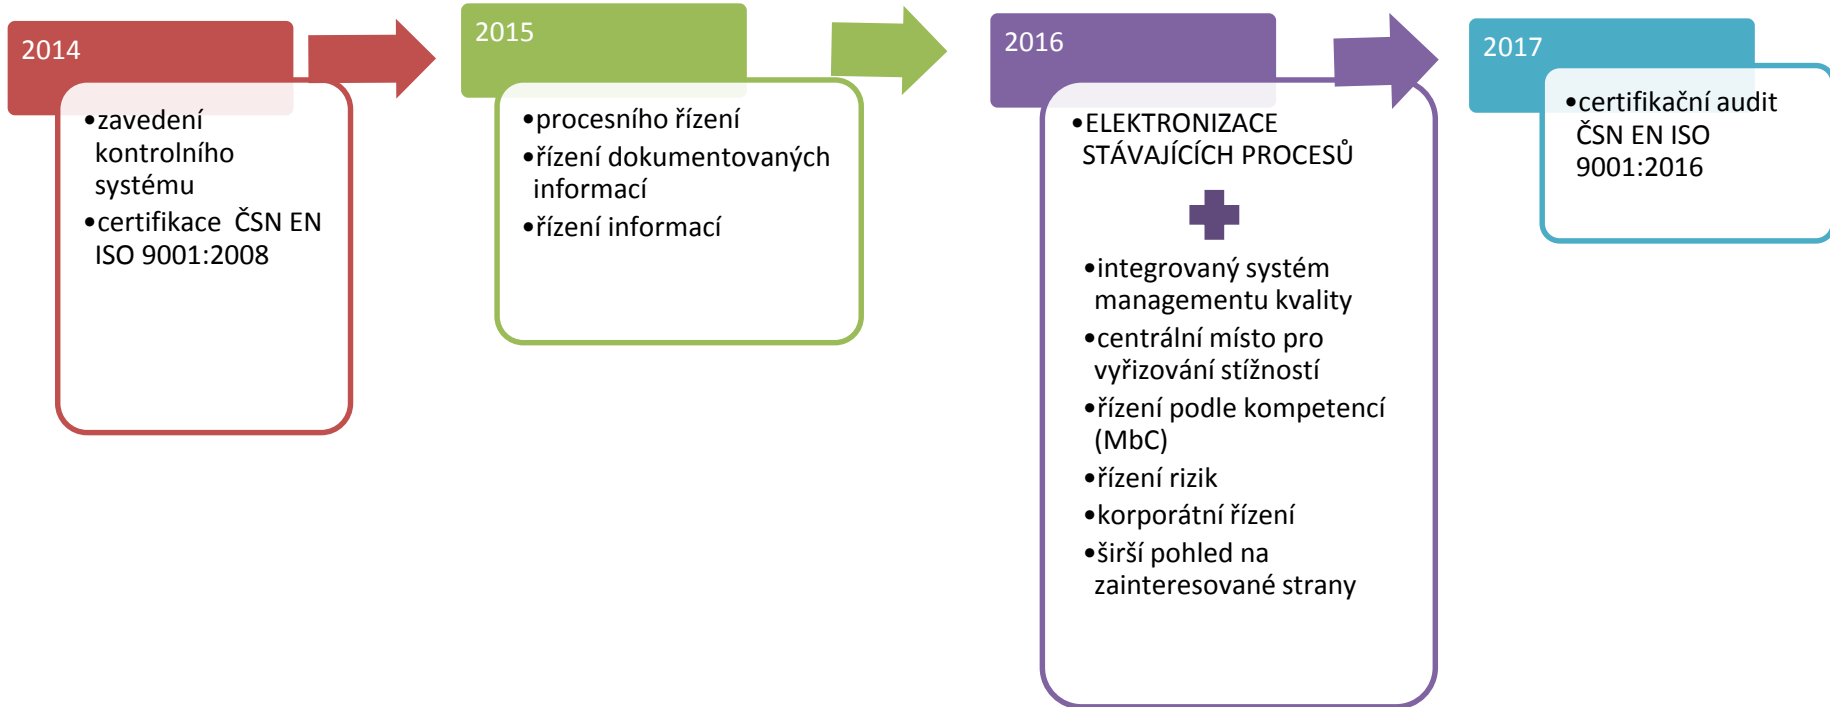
2014

- zavedení kontrolního systému
- certifikace ČSN EN ISO 9001:2008

2015

- procesního řízení
- řízení dokumentovaných informací
- řízení informací

2016

- ELEKTRONIZACE STÁVAJÍCÍCH PROCESŮ

- integrovaný systém managementu kvality
- centrální místo pro vyřizování stížností
- řízení podle kompetencí (MbC)
- řízení rizik
- korporátní řízení
- širší pohled na zainteresované strany

2017

- certifikační audit ČSN EN ISO 9001:2016